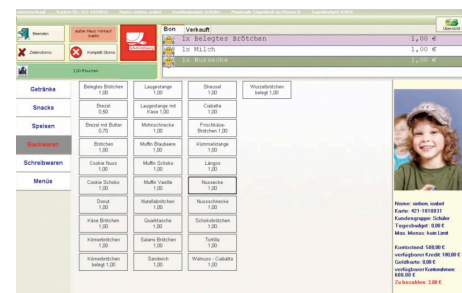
Beenden

Zeitenbuchen

Komplett Storno

Bon

Verkauf:

1x Belegtes Brötchen 1,00 €

1x Milch 1,00 €

1x Nussecke 1,00 €

Übersicht

Getränke

Snacks

Speisen

Backwaren

Schreibwaren

Menüs

| Belegtes Brötchen 1,00 | Laugenstange 1,00 | Streusel 1,00 | Wurzelbrötchen belegt 1,00 |
|---|---|---|---|
| Brezel 0,50 | Laugenstange mit Käse 1,00 | Ciabatta 1,00 | |
| Brezel mit Butter 0,70 | Mohnschnecke 1,00 | Frischkäse-Brötchen 1,00 | |
| Brötchen 1,00 | Muffin Blaubeere 1,00 | Kümmelstange 1,00 | |
| Cookie Nuss 1,00 | Muffin Schoko 1,00 | Längos 1,00 | |
| Cookie Schoko 1,00 | Muffin Vanille 1,00 | Nussecke 1,00 | |
| Donut 1,00 | Nutellabrötchen 1,00 | Nussschnecke 1,00 | |
| Käse Brötchen 1,00 | Quarktasche 1,00 | Schokobrötchen 1,00 | |
| Körnerbrötchen 1,00 | Salami Brötchen 1,00 | Tortilla 1,00 | |
| Körnerbrötchen belegt 1,00 | Sandwich 1,00 | Walnuss - Ciabatta 1,00 | |

Name: sieben, isabel
Karte: 421-1010031
Kundengruppe: Schüler
Tagesbudget: 0,00 €
Max. Menüs: kein Limit

Kontostand: 500,00 €
verfügbarer Kredit: 100,00 €
Geldkarte: 0,00 €
verfügbarer Kontorahmen: 600,00 €
Zu bezahlen: 3,00 €